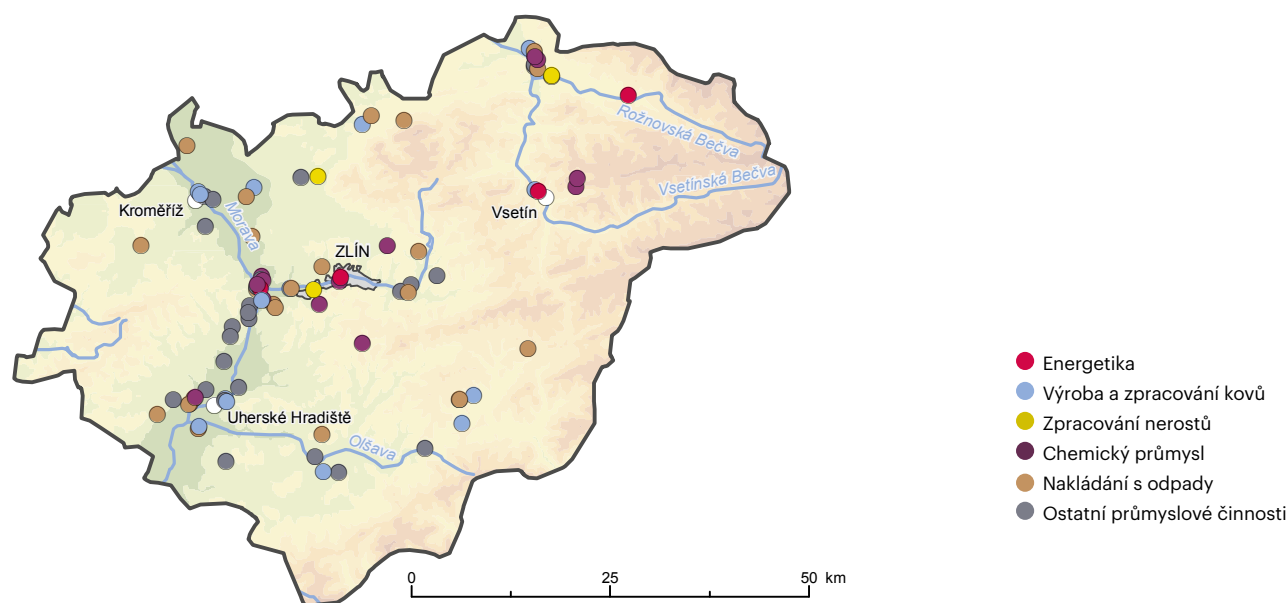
Rožnovská Bečva
Vsetínská Bečva
Vsetín
Kroměříž
Morava
ZLÍN
Uherské Hradiště
Olšava

0 25 50 km

Energetika
Výroba a zpracování kovů
Zpracování nerostů
Chemický průmysl
Nakládání s odpady
Ostatní průmyslové činnosti